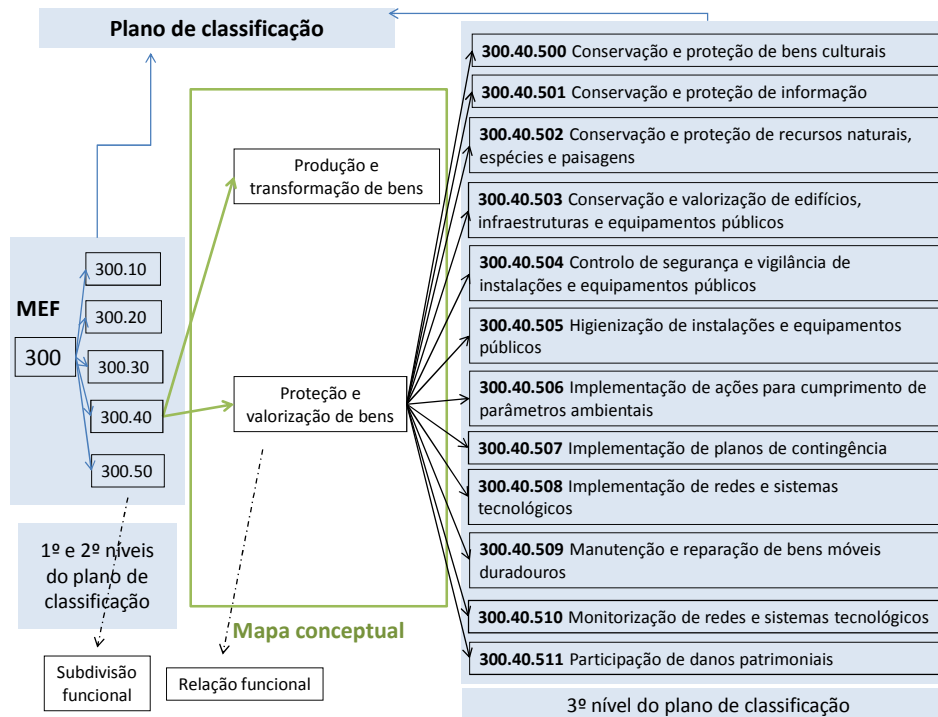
Plano de classificação

MEF

300

300.10

300.20

300.30

300.40

300.50

1º e 2º níveis do plano de classificação

Produção e transformação de bens

Proteção e valorização de bens

Mapa conceptual

Subdivisão funcional

Relação funcional

**300.40.500** Conservação e proteção de bens culturais

**300.40.501** Conservação e proteção de informação

**300.40.502** Conservação e proteção de recursos naturais, espécies e paisagens

**300.40.503** Conservação e valorização de edifícios, infraestruturas e equipamentos públicos

**300.40.504** Controlo de segurança e vigilância de instalações e equipamentos públicos

**300.40.505** Higienização de instalações e equipamentos públicos

**300.40.506** Implementação de ações para cumprimento de parâmetros ambientais

**300.40.507** Implementação de planos de contingência

**300.40.508** Implementação de redes e sistemas tecnológicos

**300.40.509** Manutenção e reparação de bens móveis duradouros

**300.40.510** Monitorização de redes e sistemas tecnológicos

**300.40.511** Participação de danos patrimoniais

3º nível do plano de classificação